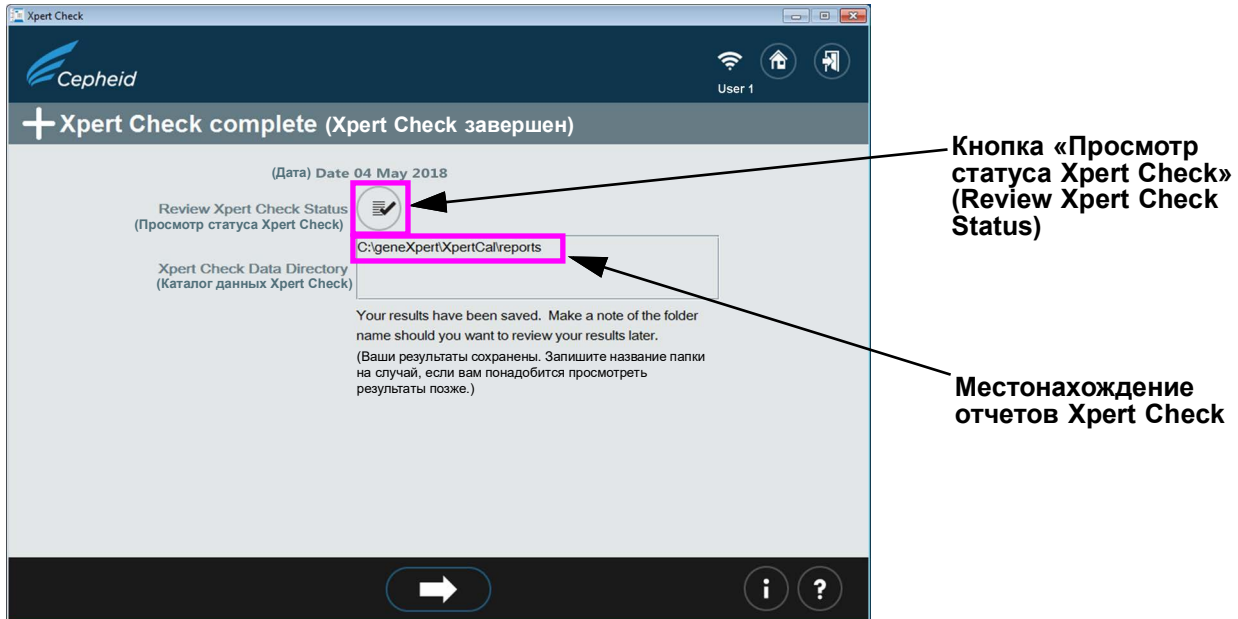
Xpert Check

Cepheid

User 1

Xpert Check complete (Xpert Check завершен)

(Дата) Date 04 May 2018

Review Xpert Check Status
(Просмотр статуса Xpert Check)

Xpert Check Data Directory
(Каталог данных Xpert Check)

C:\geneXpert\XpertCal\reports

Your results have been saved. Make a note of the folder name should you want to review your results later.

(Ваши результаты сохранены. Запишите название папки на случай, если вам понадобится просмотреть результаты позже.)

Кнопка «Просмотр статуса Xpert Check» (Review Xpert Check Status)

Местонахождение отчетов Xpert Check